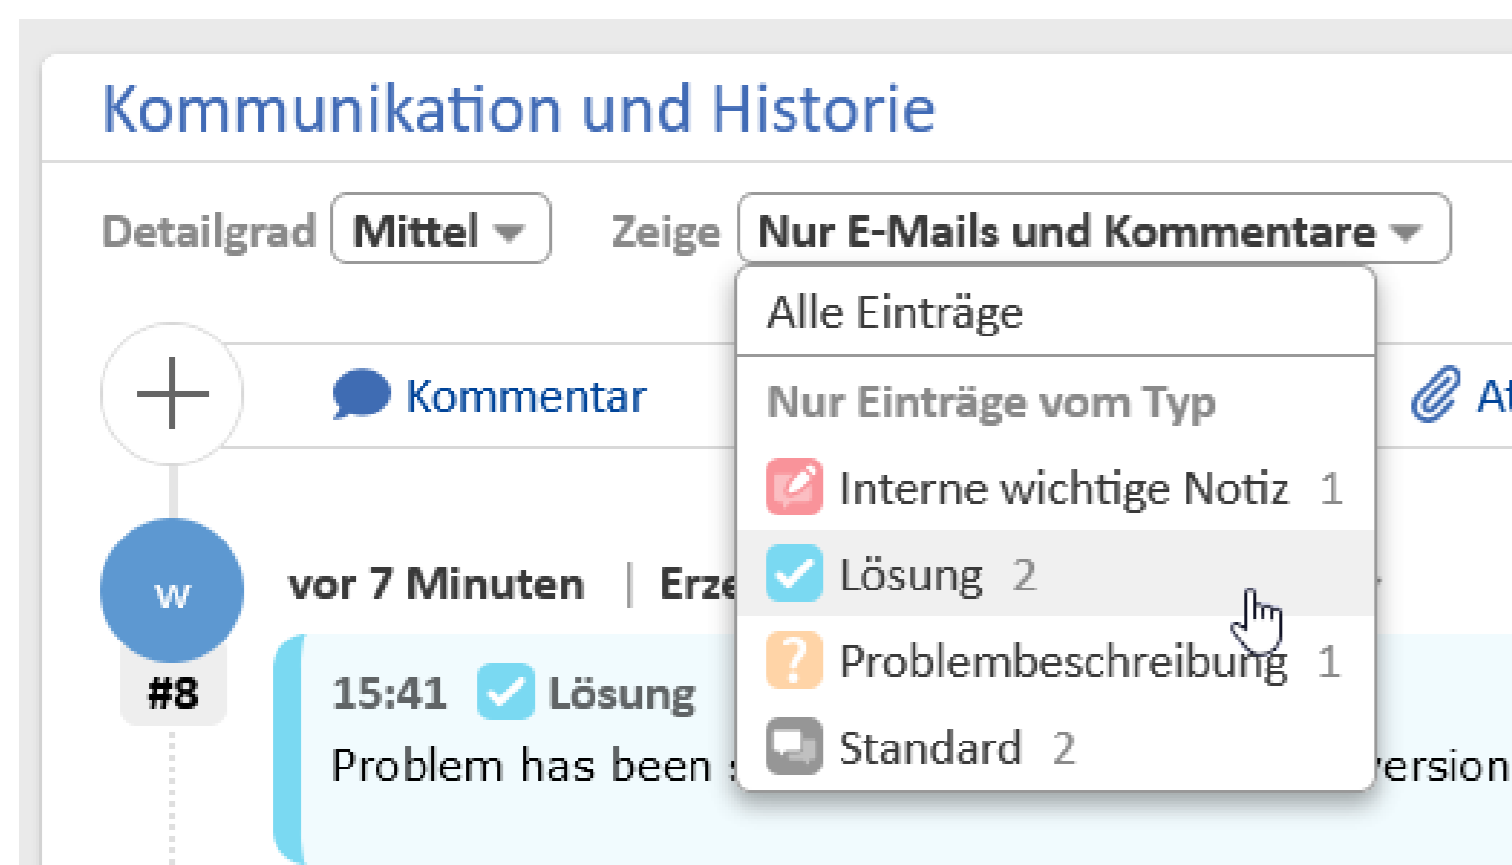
Kommunikation und Historie

Detailgrad Mittel

Zeige Nur E-Mails und Kommentare

Alle Einträge

Nur Einträge vom Typ

Interne wichtige Notiz 1

Lösung 2

Problembeschreibung 1

Standard 2

Kommentar

At

W

#8

vor 7 Minuten | Erze

15:41 Lösung

Problem has been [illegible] ersion